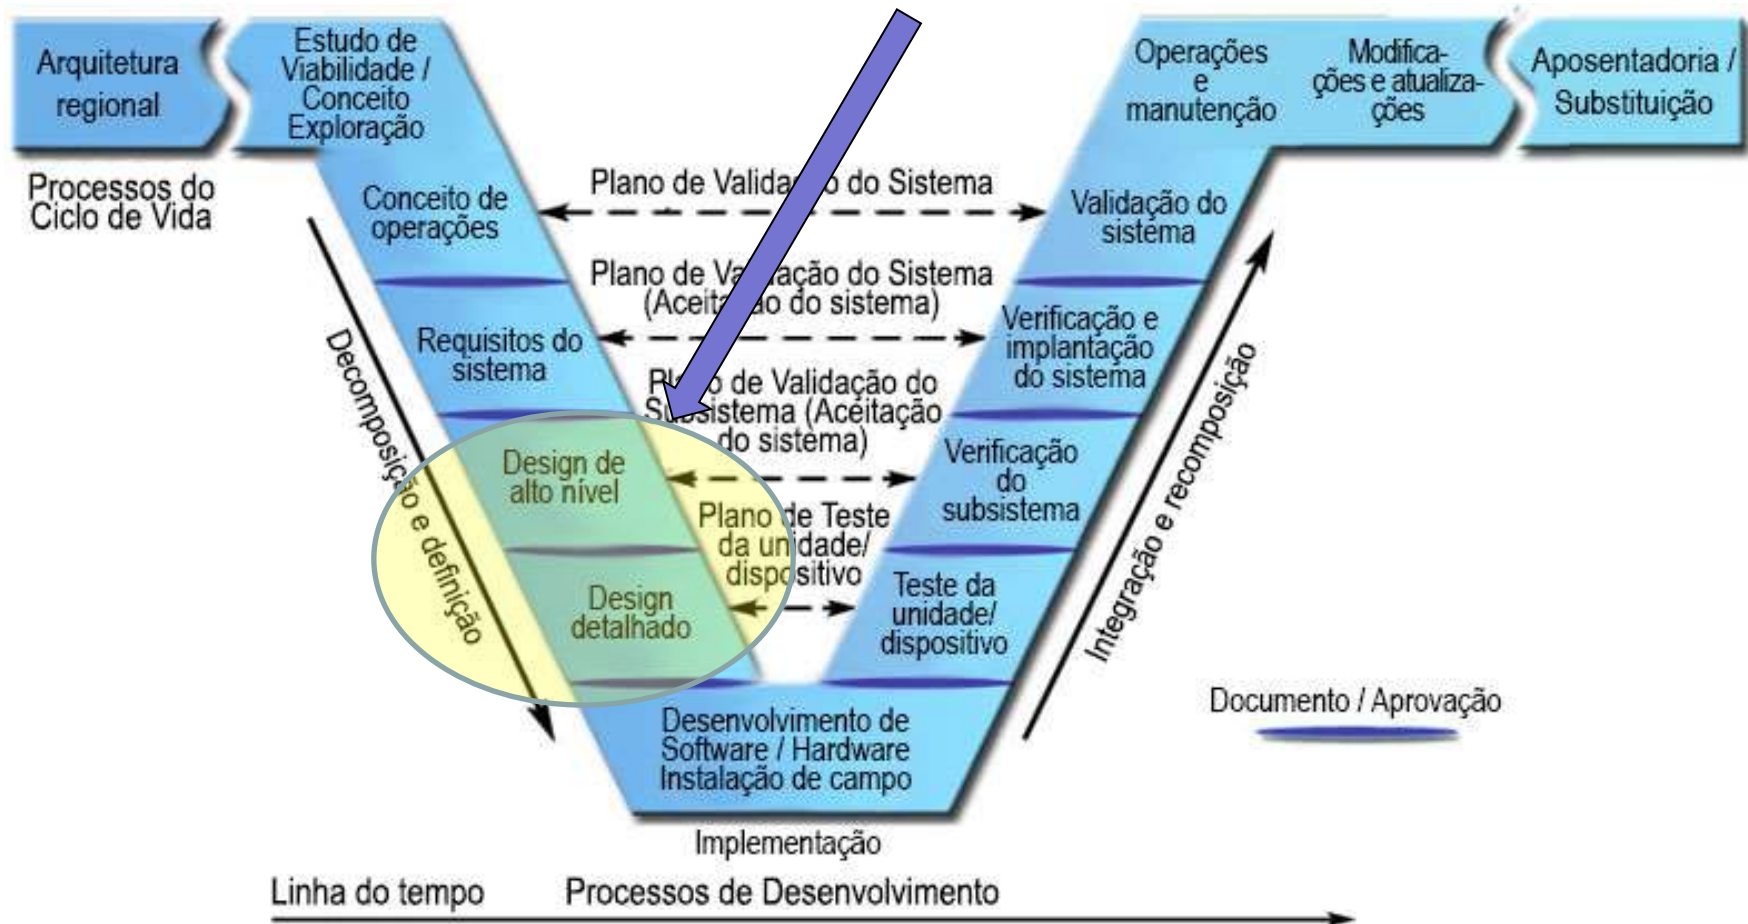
Arquitetura regional

Estudo de Viabilidade / Conceito Exploração

Operações e manutenção

Modificações e atualizações

Aposentadoria / Substituição

Processos do Ciclo de Vida

Conceito de operações

Plano de Valida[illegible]o do Sistema

Validação do sistema

Plano de Va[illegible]ação do Sistema (Aceita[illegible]ão do sistema)

Requisitos do sistema

Verificação e implantação do sistema

Pl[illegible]o de Validação do S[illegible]sistema (Aceitação do sistema)

Decomposição e definição

Design de alto nível

Verificação do subsistema

Plano de Teste da unidade/ dispositivo

Integração e recomposição

Design detalhado

Teste da unidade/ dispositivo

Documento / Aprovação

Desenvolvimento de Software / Hardware Instalação de campo

Implementação

Linha do tempo

Processos de Desenvolvimento